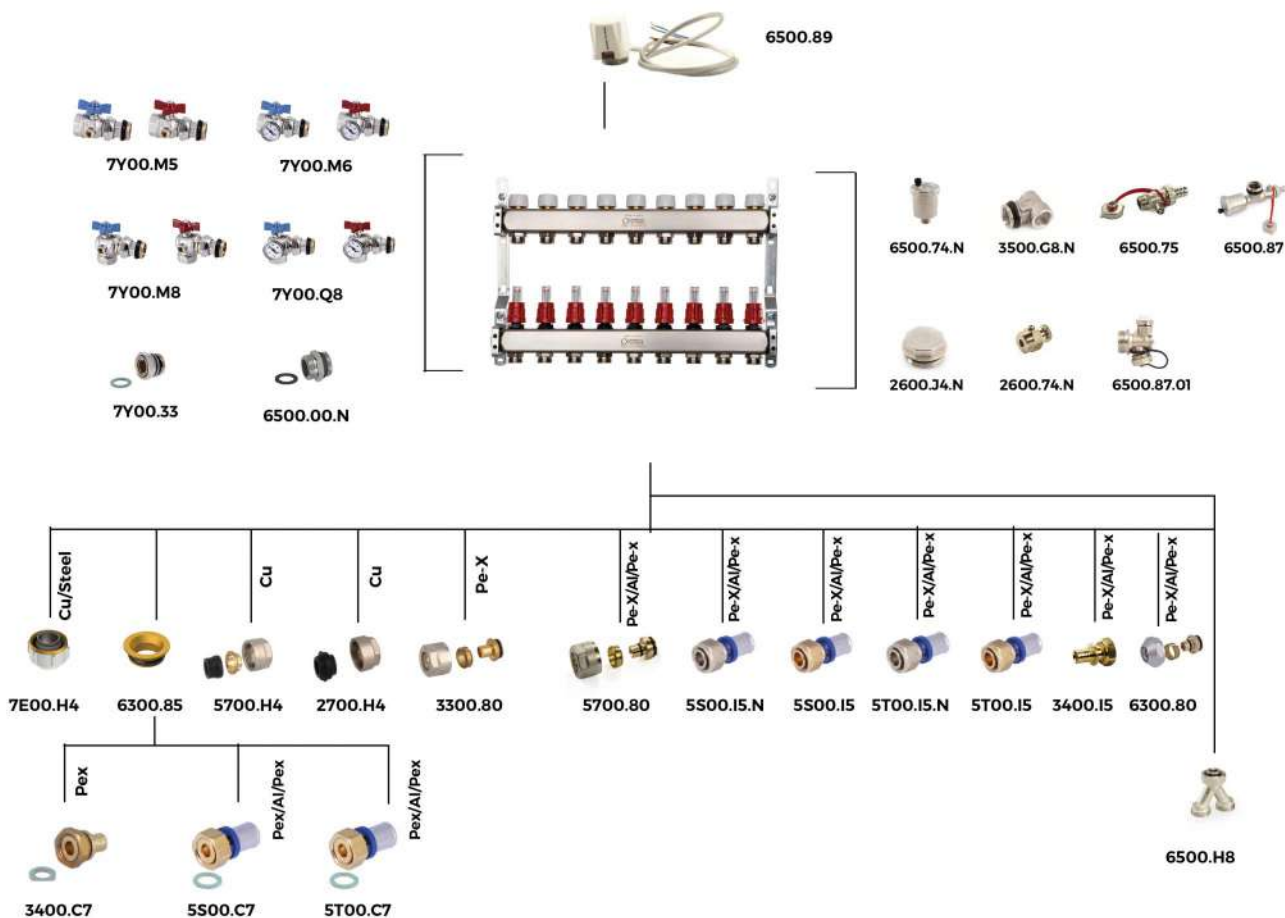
6500.89

7Y00.M5

7Y00.M6

7Y00.M8

7Y00.Q8

7Y00.33

6500.00.N

6500.74.N

3500.G8.N

6500.75

6500.87

2600.J4.N

2600.74.N

6500.87.01

Cu/Steel

Cu

Cu

Pe-X

Pe-X/Al/Pe-x

Pe-X/Al/Pe-x

Pe-X/Al/Pe-x

Pe-X/Al/Pe-x

Pe-X/Al/Pe-x

Pe-X/Al/Pe-x

Pe-X/Al/Pe-x

7E00.H4

6300.85

5700.H4

2700.H4

3300.80

5700.80

5S00.I5.N

5S00.I5

5T00.I5.N

5T00.I5

3400.I5

6300.80

Pex

Pex/Al/Pex

Pex/Al/Pex

3400.C7

5S00.C7

5T00.C7

6500.H8